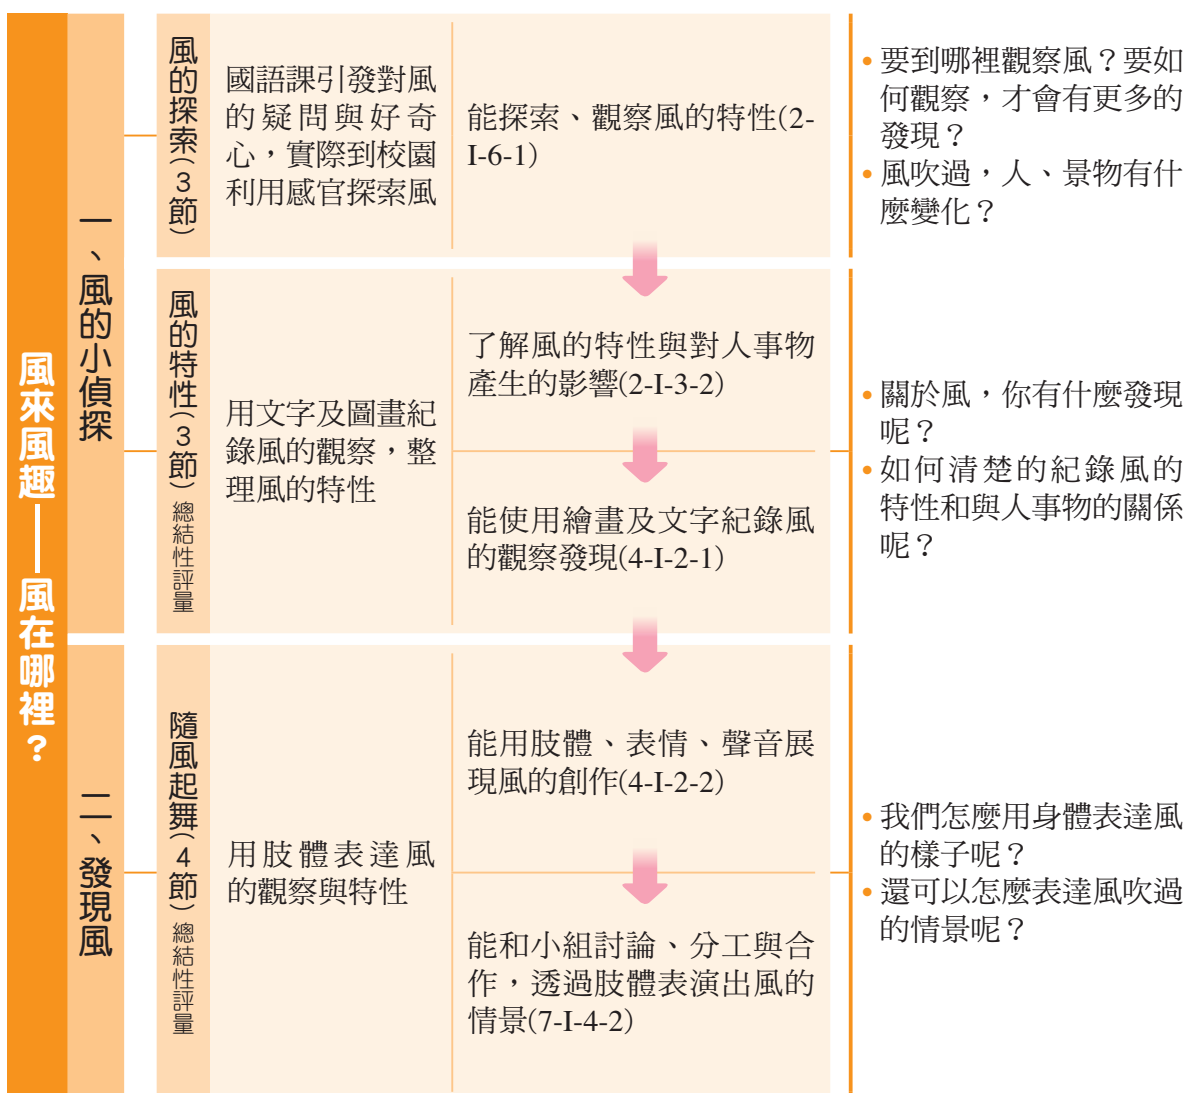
風來風趣——風在哪裡？

一、風的小偵探

風的探索（3節）

國語課引發對風的疑問與好奇心，實際到校園利用感官探索風

能探索、觀察風的特性(2-I-6-1)

• 要到哪裡觀察風？要如何觀察，才會有更多的發現？
• 風吹過，人、景物有什麼變化？

風的特性（3節）總結性評量

用文字及圖畫紀錄風的觀察，整理風的特性

了解風的特性與對人事物產生的影響(2-I-3-2)

能使用繪畫及文字紀錄風的觀察發現(4-I-2-1)

• 關於風，你有什麼發現呢？
• 如何清楚的紀錄風的特性和與人事物的關係呢？

二、發現風

隨風起舞（4節）總結性評量

用肢體表達風的觀察與特性

能用肢體、表情、聲音展現風的創作(4-I-2-2)

能和小組討論、分工與合作，透過肢體表演出風的情景(7-I-4-2)

• 我們怎麼用身體表達風的樣子呢？
• 還可以怎麼表達風吹過的情景呢？